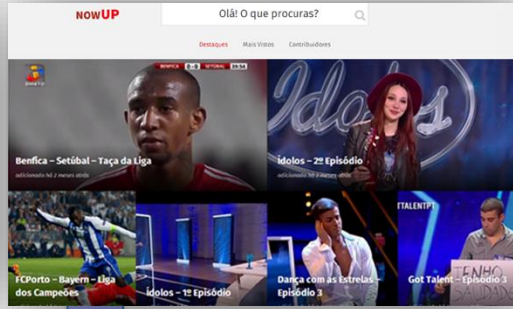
nowUP

Olá! O que procuras?

Destaques Mais Vistos Contribuidores

BENFICA 0-0 SETÚBAL 39:54

Benfica – Setúbal – Taça da Liga

adicionado há 2 meses atrás

Ídolos

Ídolos – 2º Episódio

adicionado há 2 meses atrás

FCPorto – Bayern – Liga dos Campeões

Ídolos – 1º Episódio

Dança com as Estrelas – Episódio 3

TALENTPT

Got Talent – Episódio 3